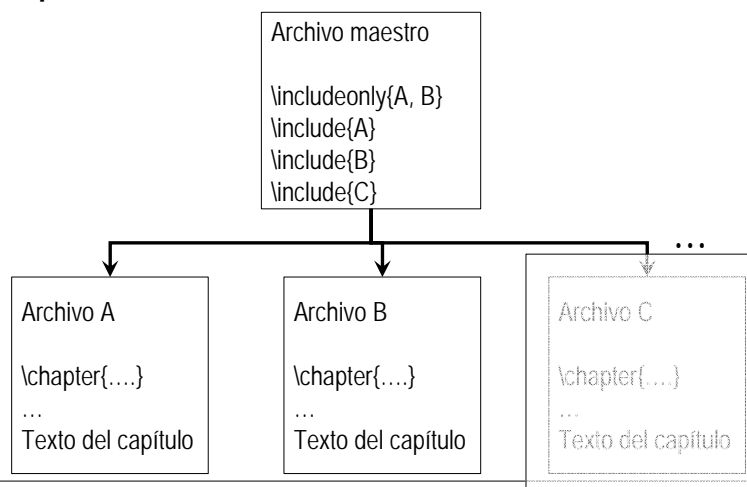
Archivo maestro

\includeonly{A, B}
\include{A}
\include{B}
\include{C}

…

Archivo A

\chapter{….}
…
Texto del capítulo

Archivo B

\chapter{….}
…
Texto del capítulo

Archivo C

\chapter{….}
…
Texto del capítulo